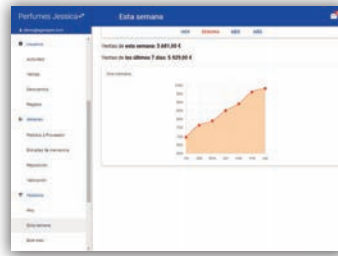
Perfumes Jessica

Esta semana

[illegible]

Usuarios

Actividad

Ventas

Descuentos

Regalos

Almacén

Pedidos a Proveedor

Entradas de inventario

Reposición

Valoración

Históricos

Hoy

Esta semana

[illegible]

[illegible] SEMANA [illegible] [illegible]

Ventas de esta semana: 3.681,00 €

Ventas de los últimos 7 días: 5.929,00 €

Esta semana

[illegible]